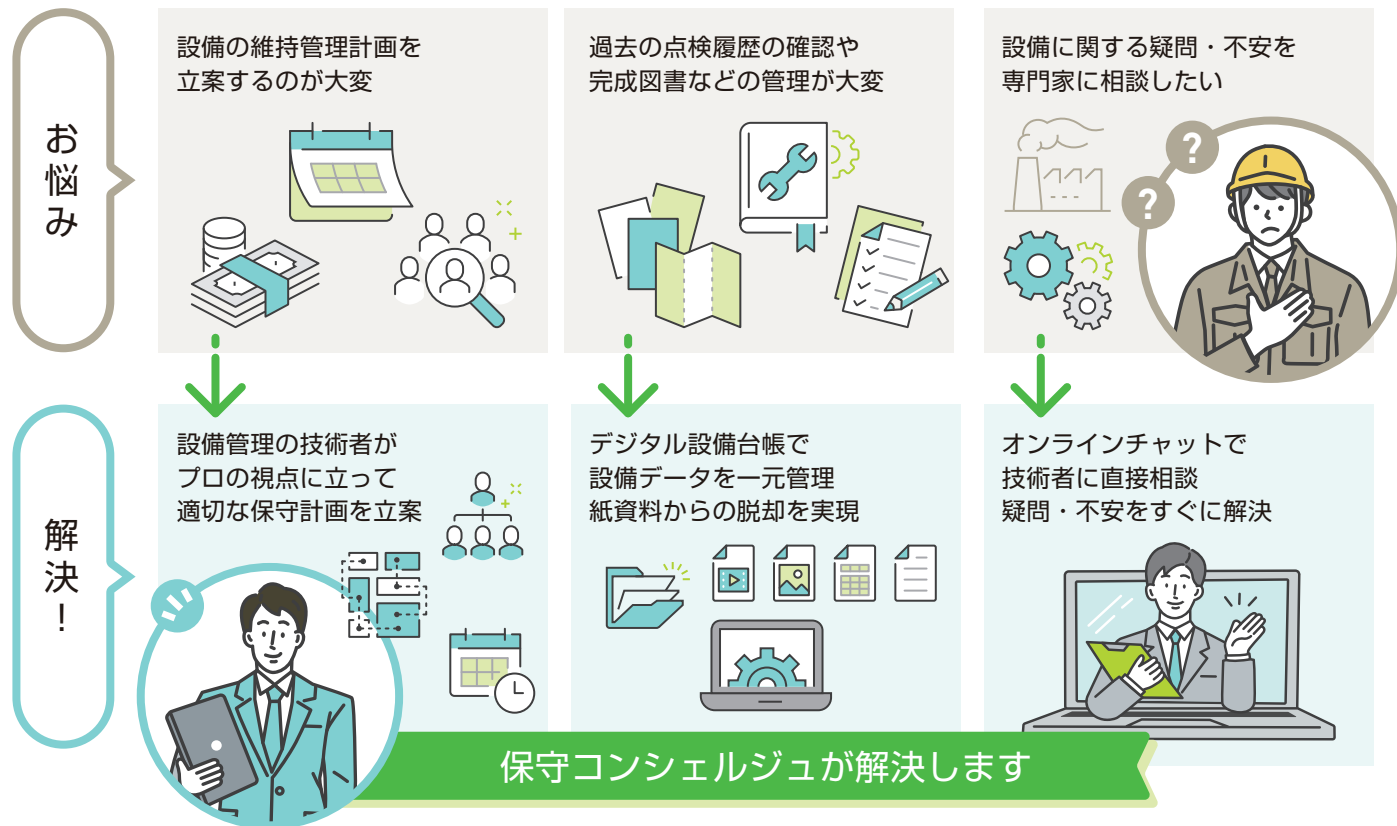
お悩み

設備の維持管理計画を立案するのが大変

過去の点検履歴の確認や完成図書などの管理が大変

設備に関する疑問・不安を専門家に相談したい

解決！

設備管理の技術者がプロの視点に立って適切な保守計画を立案

デジタル設備台帳で設備データを一元管理紙資料からの脱却を実現

オンラインチャットで技術者に直接相談疑問・不安をすぐに解決

保守コンシェルジュが解決します